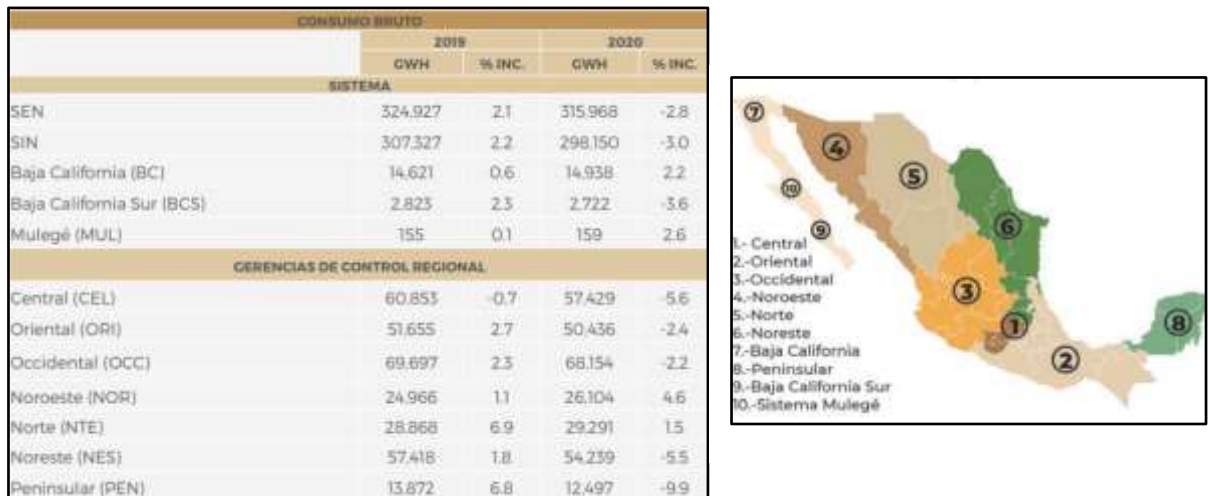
| CONSUMO BRUTO | | | | |
|---|---|---|---|---|
| | 2019 | | 2020 | |
| | GWH | % INC. | GWH | % INC. |
| SISTEMA | | | | |
| SEN | 324.927 | 2.1 | 315.968 | -2.8 |
| SIN | 307.327 | 2.2 | 298.150 | -3.0 |
| Baja California (BC) | 14.621 | 0.6 | 14.938 | 2.2 |
| Baja California Sur (BCS) | 2.823 | 2.3 | 2.722 | -3.6 |
| Mulegé (MUL) | 155 | 0.1 | 159 | 2.6 |
| GERENCIAS DE CONTROL REGIONAL | | | | |
| Central (CEL) | 60.853 | -0.7 | 57.429 | -5.6 |
| Oriental (ORI) | 51.655 | 2.7 | 50.436 | -2.4 |
| Occidental (OCC) | 69.697 | 2.3 | 68.154 | -2.2 |
| Noroeste (NOR) | 24.966 | 1.1 | 26.104 | 4.6 |
| Norte (NTE) | 28.868 | 6.9 | 29.291 | 1.5 |
| Noreste (NES) | 57.418 | 1.8 | 54.239 | -5.5 |
| Peninsular (PEN) | 13.872 | 6.8 | 12.497 | -9.9 |

7
4
5
10
9
6
3
1
2
8

1.- Central
2.-Oriental
3.-Occidental
4.-Noroeste
5.-Norte
6.-Noreste
7.-Baja California
8.-Peninsular
9.-Baja California Sur
10.-Sistema Mulegé